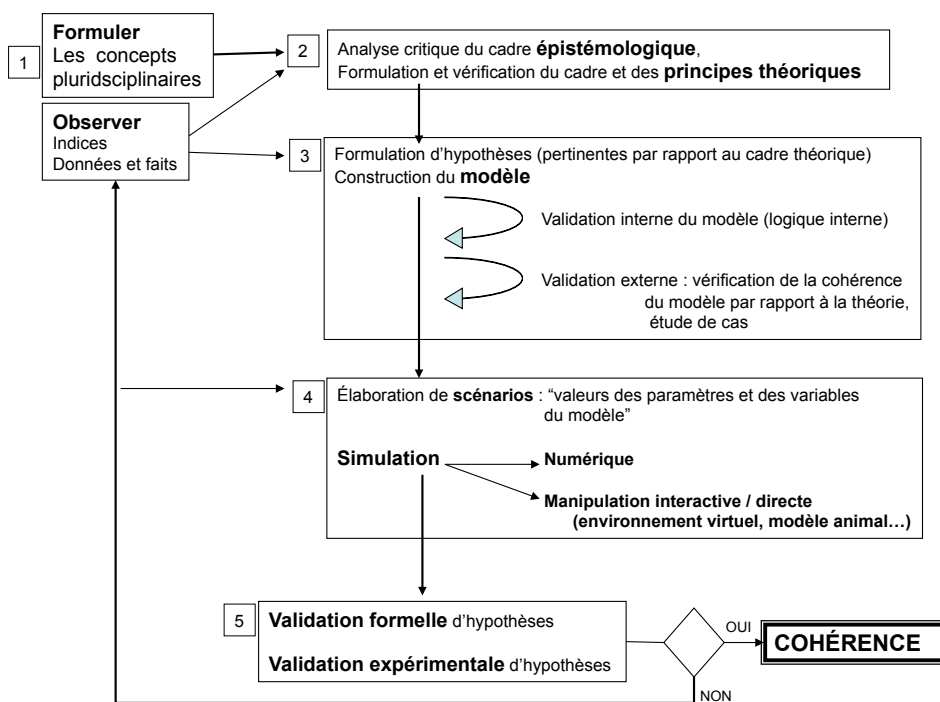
1

**Formuler**
Les concepts pluridisciplinaires

**Observer**
Indices
Données et faits

2

Analyse critique du cadre **épistémologique**,
Formulation et vérification du cadre et des **principes théoriques**

3

Formulation d'hypothèses (pertinentes par rapport au cadre théorique)
Construction du **modèle**

Validation interne du modèle (logique interne)

Validation externe : vérification de la cohérence du modèle par rapport à la théorie, étude de cas

4

Élaboration de **scénarios** : "valeurs des paramètres et des variables du modèle"

**Simulation**

**Numérique**

**Manipulation interactive / directe (environnement virtuel, modèle animal…)**

5

**Validation formelle** d'hypothèses

**Validation expérimentale** d'hypothèses

OUI

**COHÉRENCE**

NON